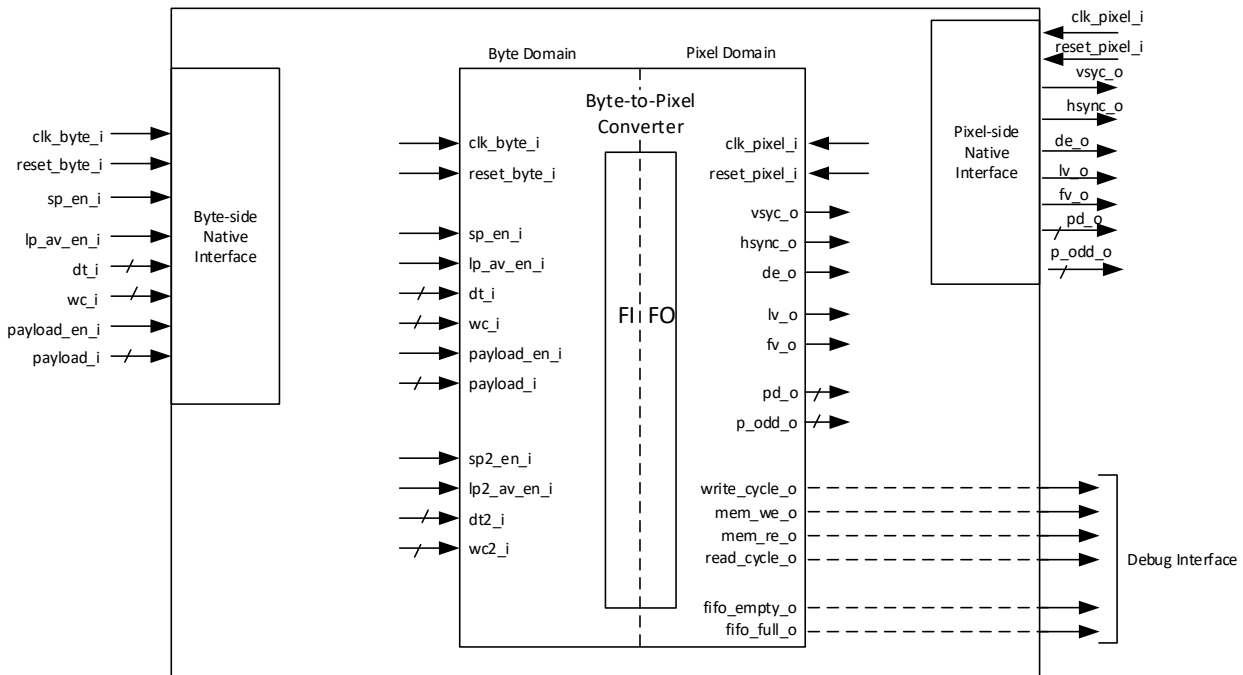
clk_byte_i
reset_byte_i
sp_en_i
lp_av_en_i
dt_i
wc_i
payload_en_i
payload_i

Byte-side Native Interface

Byte Domain
Pixel Domain

Byte-to-Pixel Converter

clk_byte_i
reset_byte_i
sp_en_i
lp_av_en_i
dt_i
wc_i
payload_en_i
payload_i
sp2_en_i
lp2_av_en_i
dt2_i
wc2_i

FI FO

clk_pixel_i
reset_pixel_i
vsyc_o
hsync_o
de_o
lv_o
fv_o
pd_o
p_odd_o
write_cycle_o
mem_we_o
mem_re_o
read_cycle_o
fifo_empty_o
fifo_full_o

Debug Interface

Pixel-side Native Interface

clk_pixel_i
reset_pixel_i
vsyc_o
hsync_o
de_o
lv_o
fv_o
pd_o
p_odd_o